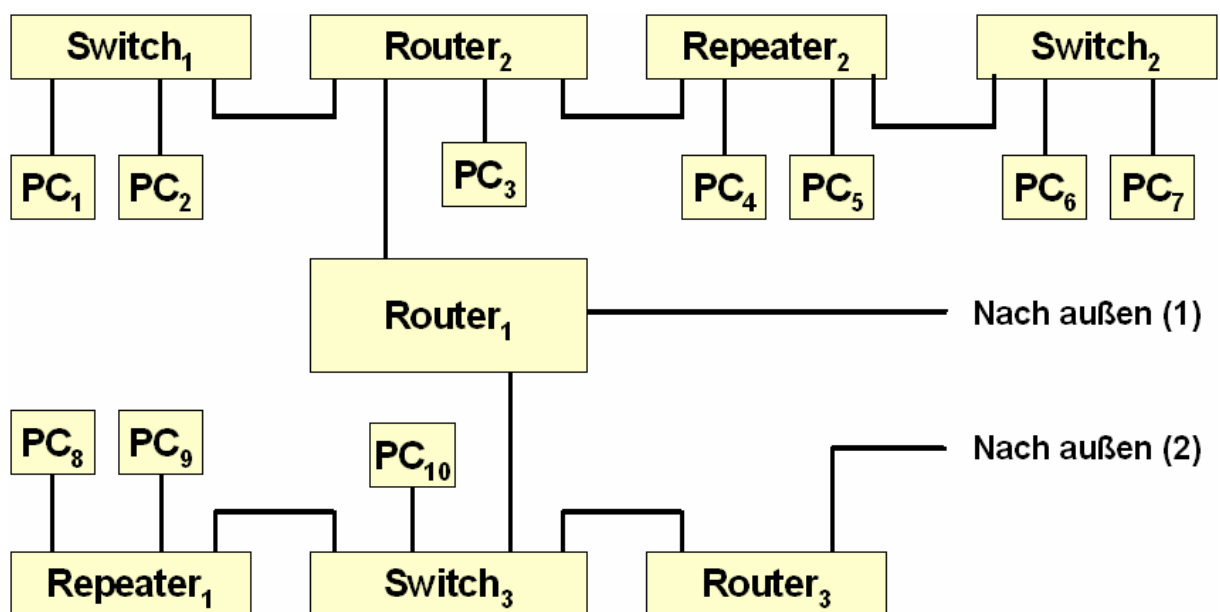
$Switch_1$ $Router_2$ $Repeater_2$ $Switch_2$

$PC_1$ $PC_2$ $PC_3$ $PC_4$ $PC_5$ $PC_6$ $PC_7$

$Router_1$

Nach außen (1)

$PC_8$ $PC_9$ $PC_{10}$

Nach außen (2)

$Repeater_1$ $Switch_3$ $Router_3$